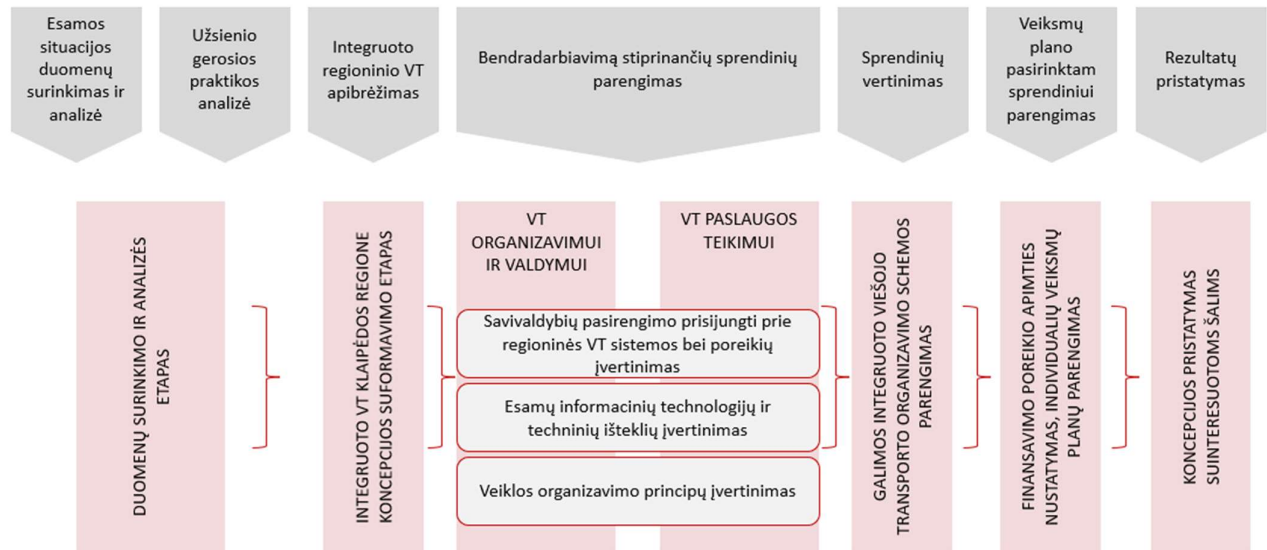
Esamos situacijos duomenų surinkimas ir analizė

Užsienio gerosios praktikos analizė

Integruoto regioninio VT apibrėžimas

Bendradarbiavimą stiprinančių sprendinių parengimas

Sprendinių vertinimas

Veiksmų plano pasirinktam sprendiniui parengimas

Rezultatų pristatymas

DUOMENŲ SURINKIMO IR ANALIZĖS ETAPAS

INTEGRUOTO VT KLAIPĖDOS REGIONE KONCEPCIJOS SUFORMAVIMO ETAPAS

VT ORGANIZAVIMUI IR VALDYMUI

VT PASLAUGOS TEIKIMUI

Savivaldybių pasirengimo prisijungti prie regioninės VT sistemos bei poreikių įvertinimas

Esamų informacinių technologijų ir techninių išteklių įvertinimas

Veiklos organizavimo principų įvertinimas

GALIMOS INTEGRUOTO VIEŠOJO TRANSPORTO ORGANIZAVIMO SCHEMOS PARENGIMAS

FINANSAVIMO POREIKIO APIMTIES NUSTATYMAS, INDIVIDUALIŲ VEIKSMŲ PLANŲ PARENGIMAS

KONCEPCIJOS PRISTATYMAS SUINTERESUOTOMS ŠALIMS